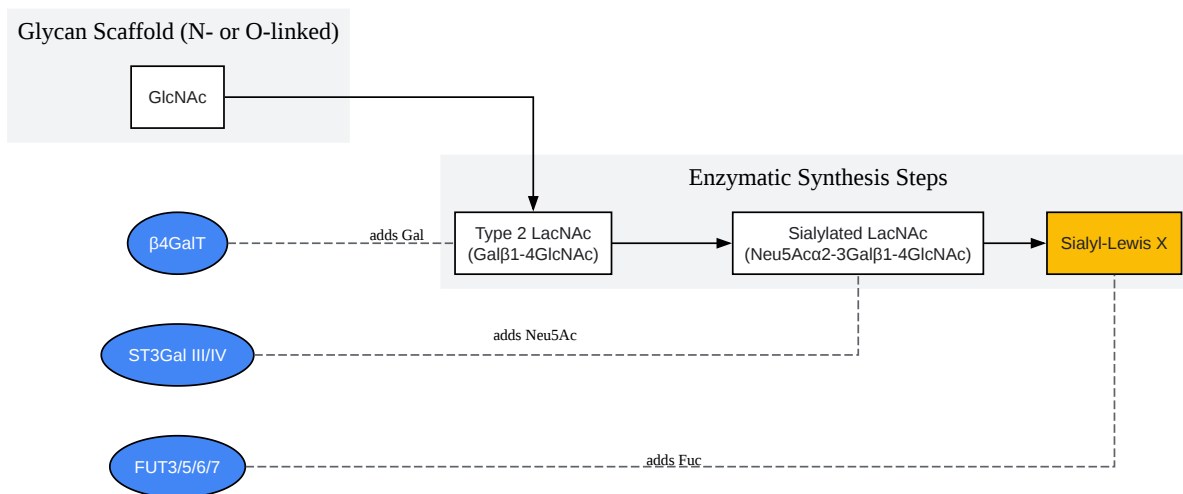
Glycan Scaffold (N- or O-linked)

GlcNAc

Enzymatic Synthesis Steps

β4GalT

adds Gal

Type 2 LacNAc
(Galβ1-4GlcNAc)

Sialylated LacNAc
(Neu5Acα2-3Galβ1-4GlcNAc)

Sialyl-Lewis X

ST3Gal III/IV

adds Neu5Ac

FUT3/5/6/7

adds Fuc